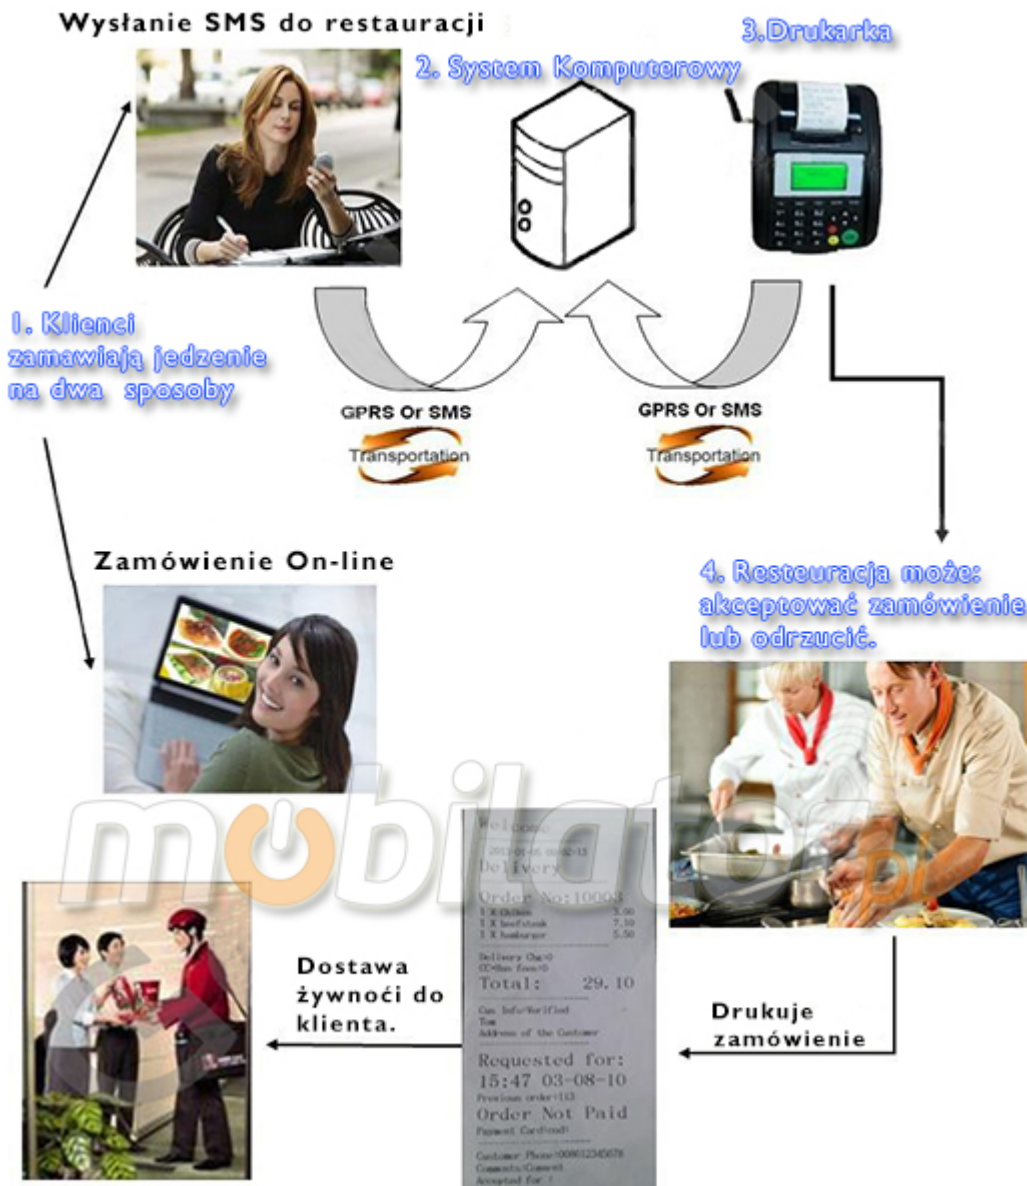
Wysłanie SMS do restauracji

2. System Komputerowy

3.Drukarka

1. Klienci zamawiają jedzenie na dwa sposoby

GPRS Or SMS

Transportation

GPRS Or SMS

Transportation

Zamówienie On-line

4. Resteuracja może: akceptować zamówienie lub odrzucić.

mobilator.pl

Welcome
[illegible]
Delivery
Order No:10003
1 X Chicken 5.00
1 X beefsteak 7.50
1 X hamburger 5.50
Delivery Chg:0
CC:Sur fee:0
Total: 29.10
Cus Info:Verified
Tom
Address of the Customer
Requested for:
15:47 03-08-10
Previous order:113
Order Not Paid
Payment Card:food
Customer Phone:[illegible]
Comments:Comment
Accepted for:

Dostawa żywnoći do klienta.

Drukuje zamówienie